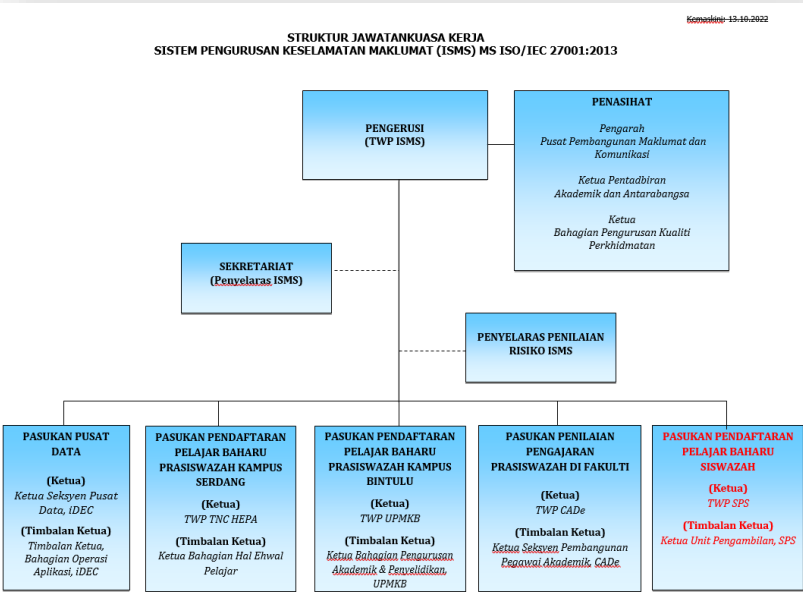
Kemaskini: 13.10.2022

STRUKTUR JAWATANKUASA KERJA
SISTEM PENGURUSAN KESELAMATAN MAKLUMAT (ISMS) MS ISO/IEC 27001:2013

PENGERUSI
(TWP ISMS)

PENASIHAT

Pengarah
Pusat Pembangunan Maklumat dan Komunikasi

Ketua Pentadbiran
Akademik dan Antarabangsa

Ketua
Bahagian Pengurusan Kualiti Perkhidmatan

SEKRETARIAT
(Penyelaras ISMS)

PENYELARAS PENILAIAN RISIKO ISMS

PASUKAN PUSAT DATA

(Ketua)
Ketua Seksyen Pusat Data, iDEC

(Timbalan Ketua)
Timbalan Ketua, Bahagian Operasi Aplikasi, iDEC

PASUKAN PENDAFTARAN PELAJAR BAHARU PRASISWAZAH KAMPUS SERDANG

(Ketua)
TWP TNC HEPA

(Timbalan Ketua)
Ketua Bahagian Hal Ehwal Pelajar

PASUKAN PENDAFTARAN PELAJAR BAHARU PRASISWAZAH KAMPUS BINTULU

(Ketua)
TWP UPMKB

(Timbalan Ketua)
Ketua Bahagian Pengurusan Akademik & Penyelidikan, UPMKB

PASUKAN PENILAIAN PENGAJARAN PRASISWAZAH DI FAKULTI

(Ketua)
TWP CADe

(Timbalan Ketua)
Ketua Seksyen Pembangunan Pegawai Akademik, CADe

PASUKAN PENDAFTARAN PELAJAR BAHARU SISWAZAH

(Ketua)
TWP SPS

(Timbalan Ketua)
Ketua Unit Pengambilan, SPS